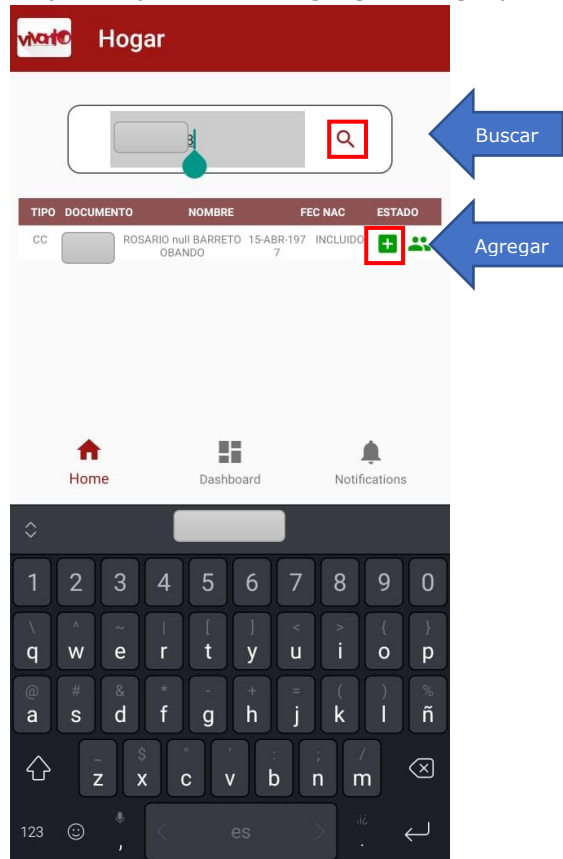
vivat!O Hogar

3

Buscar

| TIPO | DOCUMENTO | NOMBRE | FEC NAC | ESTADO |
|---|---|---|---|---|
| CC | | ROSARIO null BARRETO OBANDO | 15-ABR-1977 | INCLUIDO |

Agregar

Home Dashboard Notifications

1 2 3 4 5 6 7 8 9 0
q w e r t y u i o p
a s d f g h j k l ñ
z x c v b n m
123 , es .